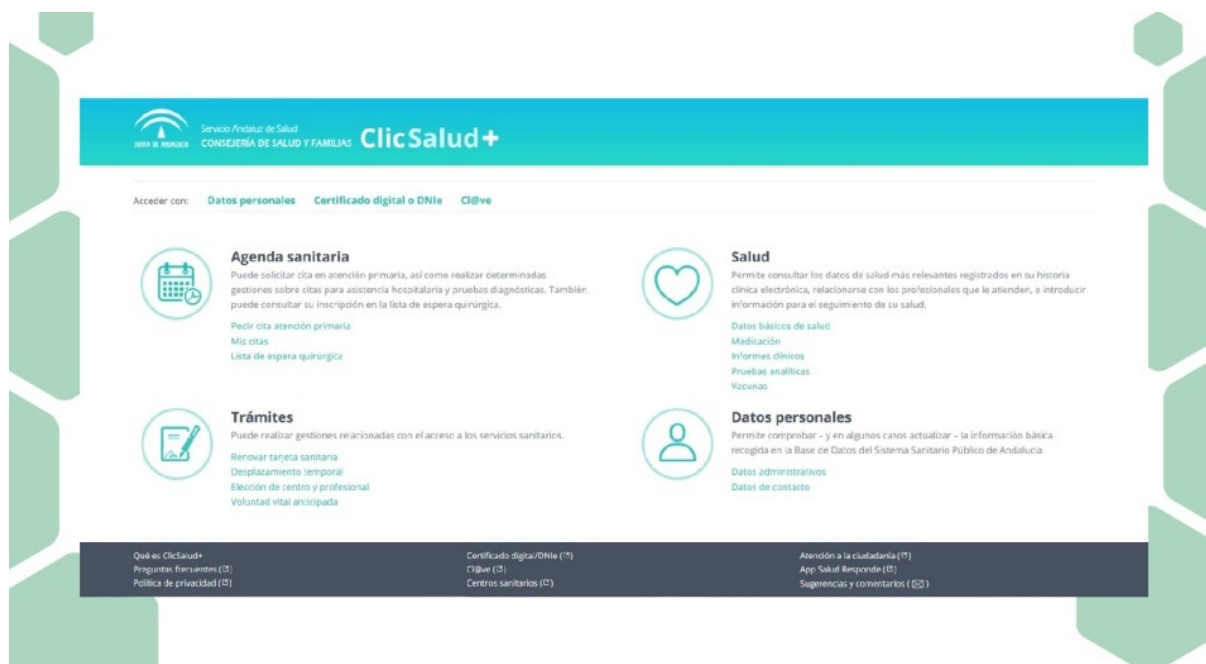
JUNTA DE ANDALUCIA Servicio Andaluz de Salud CONSEJERÍA DE SALUD Y FAMILIAS ClicSalud+

Acceder con: Datos personales Certificado digital o DNIe Cl@ve

Agenda sanitaria
Puede solicitar cita en atención primaria, así como realizar determinadas gestiones sobre citas para asistencia hospitalaria y pruebas diagnósticas. También puede consultar su inscripción en la lista de espera quirúrgica.

Pedir cita atención primaria
Mis citas
Lista de espera quirúrgica

Salud
Permite consultar los datos de salud más relevantes registrados en su historia clínica electrónica, relacionarse con los profesionales que le atienden, e introducir información para el seguimiento de su salud.

Datos básicos de salud
Medicación
Informes clínicos
Pruebas analíticas
Vacunas

Trámites
Puede realizar gestiones relacionadas con el acceso a los servicios sanitarios.

Renovar tarjeta sanitaria
Desplazamiento temporal
Elección de centro y profesional
Voluntad vital anticipada

Datos personales
Permite comprobar – y en algunos casos actualizar – la información básica recogida en la Base de Datos del Sistema Sanitario Público de Andalucía.

Datos administrativos
Datos de contacto

Qué es ClicSalud+
Preguntas frecuentes
Política de privacidad

Certificado digital/DNIe
Cl@ve
Centros sanitarios

Atención a la ciudadanía
App Salud Responde
Sugerencias y comentarios